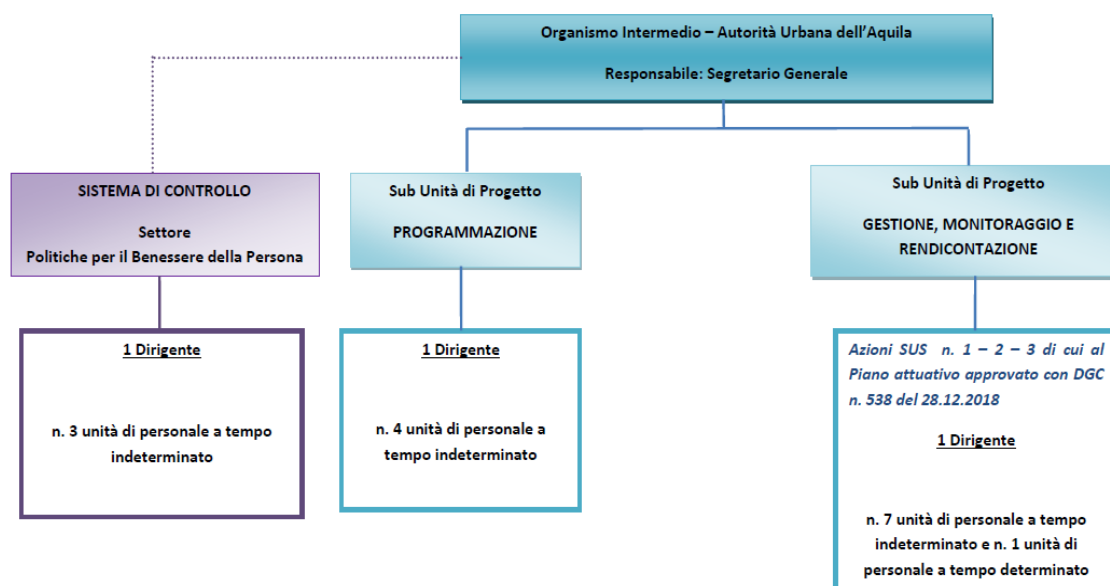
Organismo Intermedio – Autorità Urbana dell'Aquila

Responsabile: Segretario Generale

SISTEMA DI CONTROLLO

Settore
Politiche per il Benessere della Persona

1 Dirigente

n. 3 unità di personale a tempo indeterminato

Sub Unità di Progetto

PROGRAMMAZIONE

1 Dirigente

n. 4 unità di personale a tempo indeterminato

Sub Unità di Progetto

GESTIONE, MONITORAGGIO E RENDICONTAZIONE

Azioni SUS n. 1 – 2 – 3 di cui al Piano attuativo approvato con DGC n. 538 del 28.12.2018

1 Dirigente

n. 7 unità di personale a tempo indeterminato e n. 1 unità di personale a tempo determinato